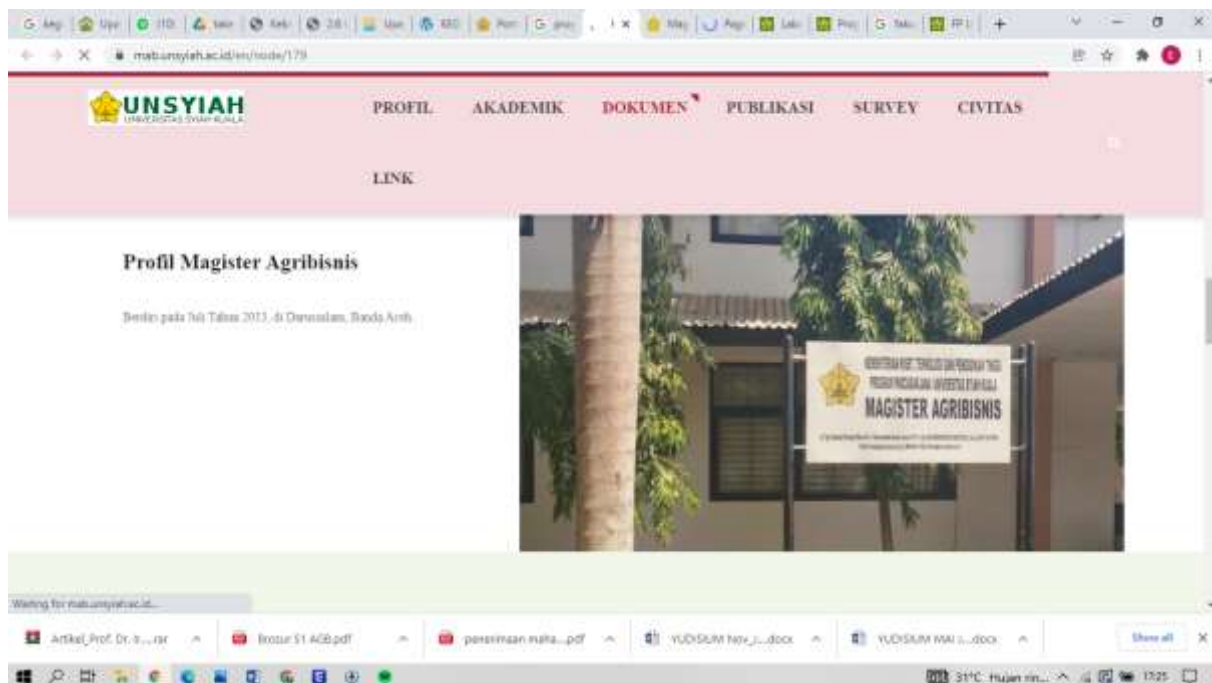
mab.unsyiah.ac.id/en/node/179

UNSYIAH
UNIVERSITAS SYIAH KUALA

PROFIL AKADEMIK DOKUMEN PUBLIKASI SURVEY CIVITAS

LINK

Profil Magister Agribisnis

Berdiri pada Juli Tahun 2013, di Darussalam, Banda Aceh.

MAGISTER AGRIBISNIS

Waiting for mab.unsyiah.ac.id...

Artikel_Prof. Dr. I....rar

Brosur S1 AGB.pdf

penerimaan maha....pdf

YUDISIUM Nov_J....docx

YUDISIUM MAI i....docx

Show all

31°C Hujan rin... 17:25